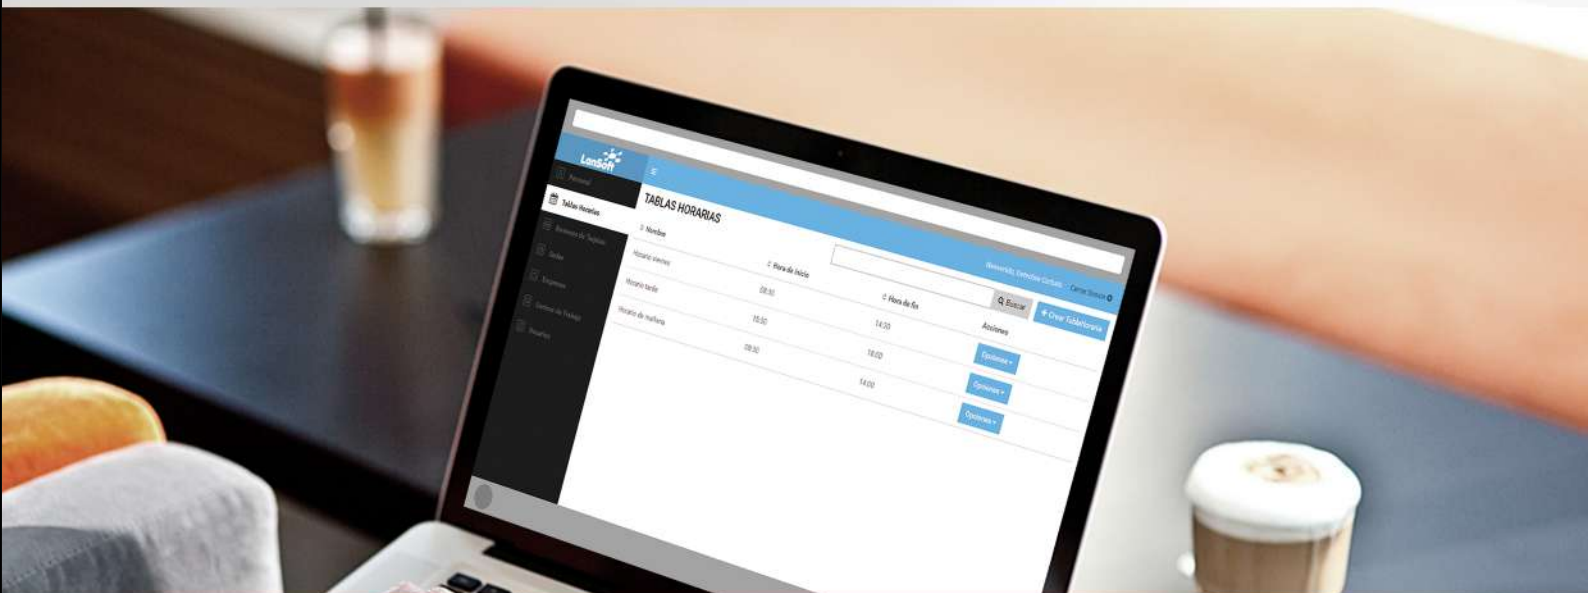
LanSoft

Personal

Tablas Horarias

Resumen de Tarjetas

Sedes

Empresas

Centros de Trabajo

Usuarios

TABLAS HORARIAS

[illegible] Carlos Sosa

Buscar

Crear TablaHoraria

| Nombre | Hora de inicio | Hora de fin | Acciones |
|---|---|---|---|
| Horario viernes | 08:30 | 14:30 | Opciones |
| Horario tarde | 15:30 | 18:00 | Opciones |
| Horario de mañana | 08:30 | 14:00 | Opciones |